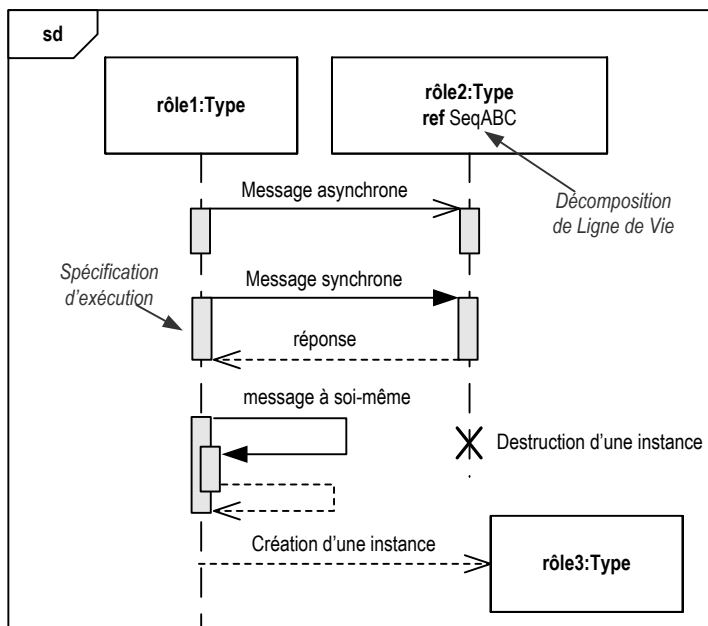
sd

rôle1:Type

rôle2:Type
ref SeqABC

Message asynchrone

Décomposition de Ligne de Vie

Spécification d'exécution

Message synchrone

réponse

message à soi-même

Destruction d'une instance

Création d'une instance

rôle3:Type